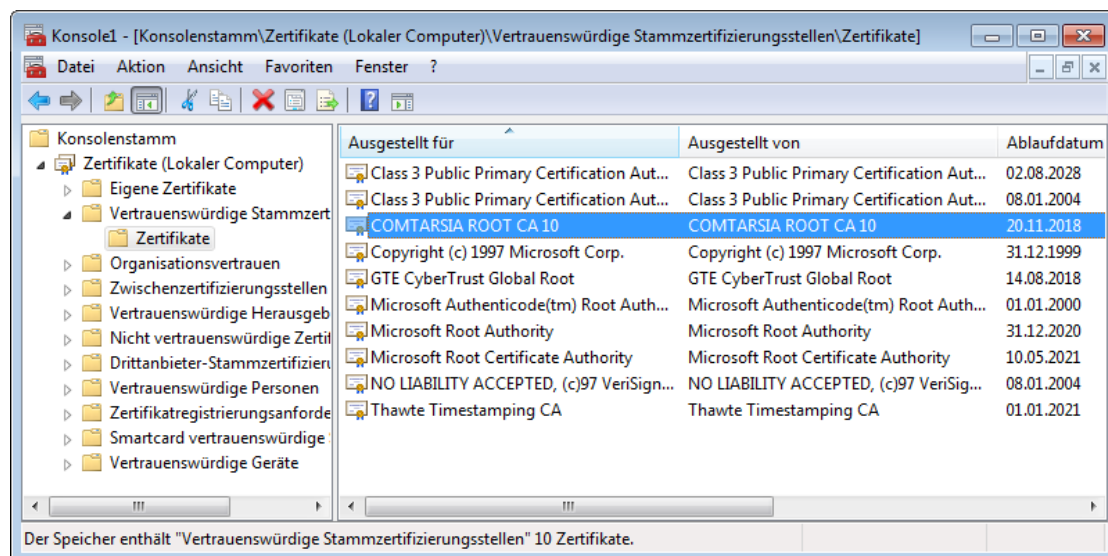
Konsole1 - [Konsolenstamm\Zertifikate (Lokaler Computer)\Vertrauenswürdige Stammzertifizierungsstellen\Zertifikate]

Datei Aktion Ansicht Favoriten Fenster ?

Konsolenstamm
Zertifikate (Lokaler Computer)
Eigene Zertifikate
Vertrauenswürdige Stammzert
Zertifikate
Organisationsvertrauen
Zwischenzertifizierungsstellen
Vertrauenswürdige Herausgeb
Nicht vertrauenswürdige Zertif
Drittanbieter-Stammzertifizieru
Vertrauenswürdige Personen
Zertifikatregistrierungsanforde
Smartcard vertrauenswürdige
Vertrauenswürdige Geräte

| Ausgestellt für | Ausgestellt von | Ablaufdatum |
|---|---|---|
| Class 3 Public Primary Certification Aut... | Class 3 Public Primary Certification Aut... | 02.08.2028 |
| Class 3 Public Primary Certification Aut... | Class 3 Public Primary Certification Aut... | 08.01.2004 |
| COMTARSIA ROOT CA 10 | COMTARSIA ROOT CA 10 | 20.11.2018 |
| Copyright (c) 1997 Microsoft Corp. | Copyright (c) 1997 Microsoft Corp. | 31.12.1999 |
| GTE CyberTrust Global Root | GTE CyberTrust Global Root | 14.08.2018 |
| Microsoft Authenticode(tm) Root Auth... | Microsoft Authenticode(tm) Root Auth... | 01.01.2000 |
| Microsoft Root Authority | Microsoft Root Authority | 31.12.2020 |
| Microsoft Root Certificate Authority | Microsoft Root Certificate Authority | 10.05.2021 |
| NO LIABILITY ACCEPTED, (c)97 VeriSign... | NO LIABILITY ACCEPTED, (c)97 VeriSig... | 08.01.2004 |
| Thawte Timestamping CA | Thawte Timestamping CA | 01.01.2021 |

Der Speicher enthält "Vertrauenswürdige Stammzertifizierungsstellen" 10 Zertifikate.